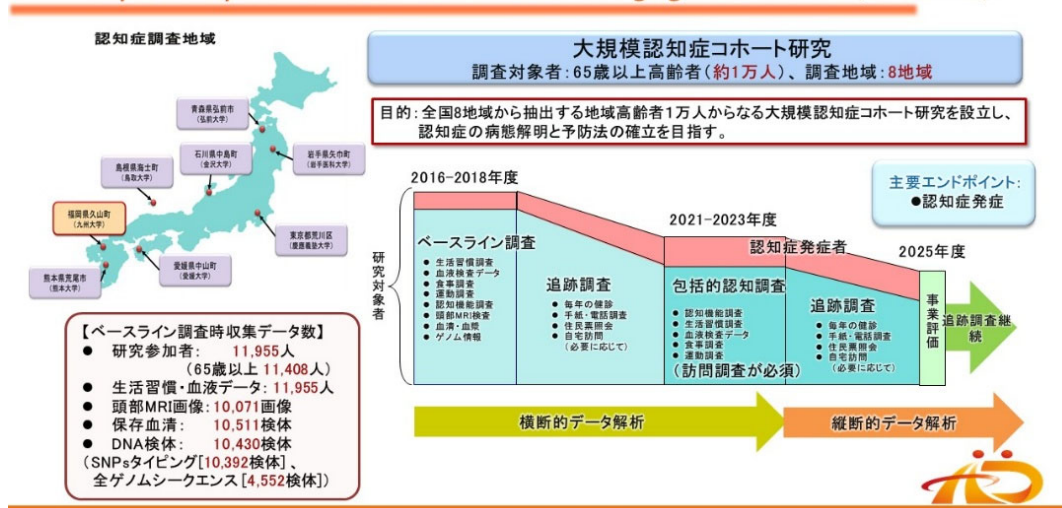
認知症調査地域

青森県弘前市
(弘前大学)

石川県中島町
(金沢大学)

岩手県矢巾町
(岩手医科大学)

島根県海士町
(鳥取大学)

福岡県久山町
(九州大学)

東京都荒川区
(慶應義塾大学)

愛媛県中山町
(愛媛大学)

熊本県荒尾市
(熊本大学)

大規模認知症コホート研究
調査対象者:65歳以上高齢者(約1万人)、調査地域:8地域

目的:全国8地域から抽出する地域高齢者1万人からなる大規模認知症コホート研究を設立し、認知症の病態解明と予防法の確立を目指す。

主要エンドポイント:
●認知症発症

2016-2018年度

2021-2023年度

2025年度

研究対象者

認知症発症者

ベースライン調査
・生活習慣調査
・血液検査データ
・食事調査
・運動調査
・認知機能調査
・頭部MRI検査
・血清・血漿
・ゲノム情報

追跡調査
・毎年の健診
・手紙・電話調査
・住民異照会
・自宅訪問
(必要に応じて)

包括的認知調査
・認知機能調査
・生活習慣調査
・血液検査データ
・食事調査
・運動調査
(訪問調査が必須)

追跡調査
・毎年の健診
・手紙・電話調査
・住民票照会
・自宅訪問
(必要に応じて)

事業評価

追跡調査継続

横断的データ解析

縦断的データ解析

【ベースライン調査時収集データ数】
● 研究参加者: 11,955人
(65歳以上 11,408人)
● 生活習慣・血液データ:11,955人
● 頭部MRI画像:10,071画像
● 保存血清: 10,511検体
● DNA検体: 10,430検体
(SNPsタイピング[10,392検体]、全ゲノムシークエンス[4,552検体])